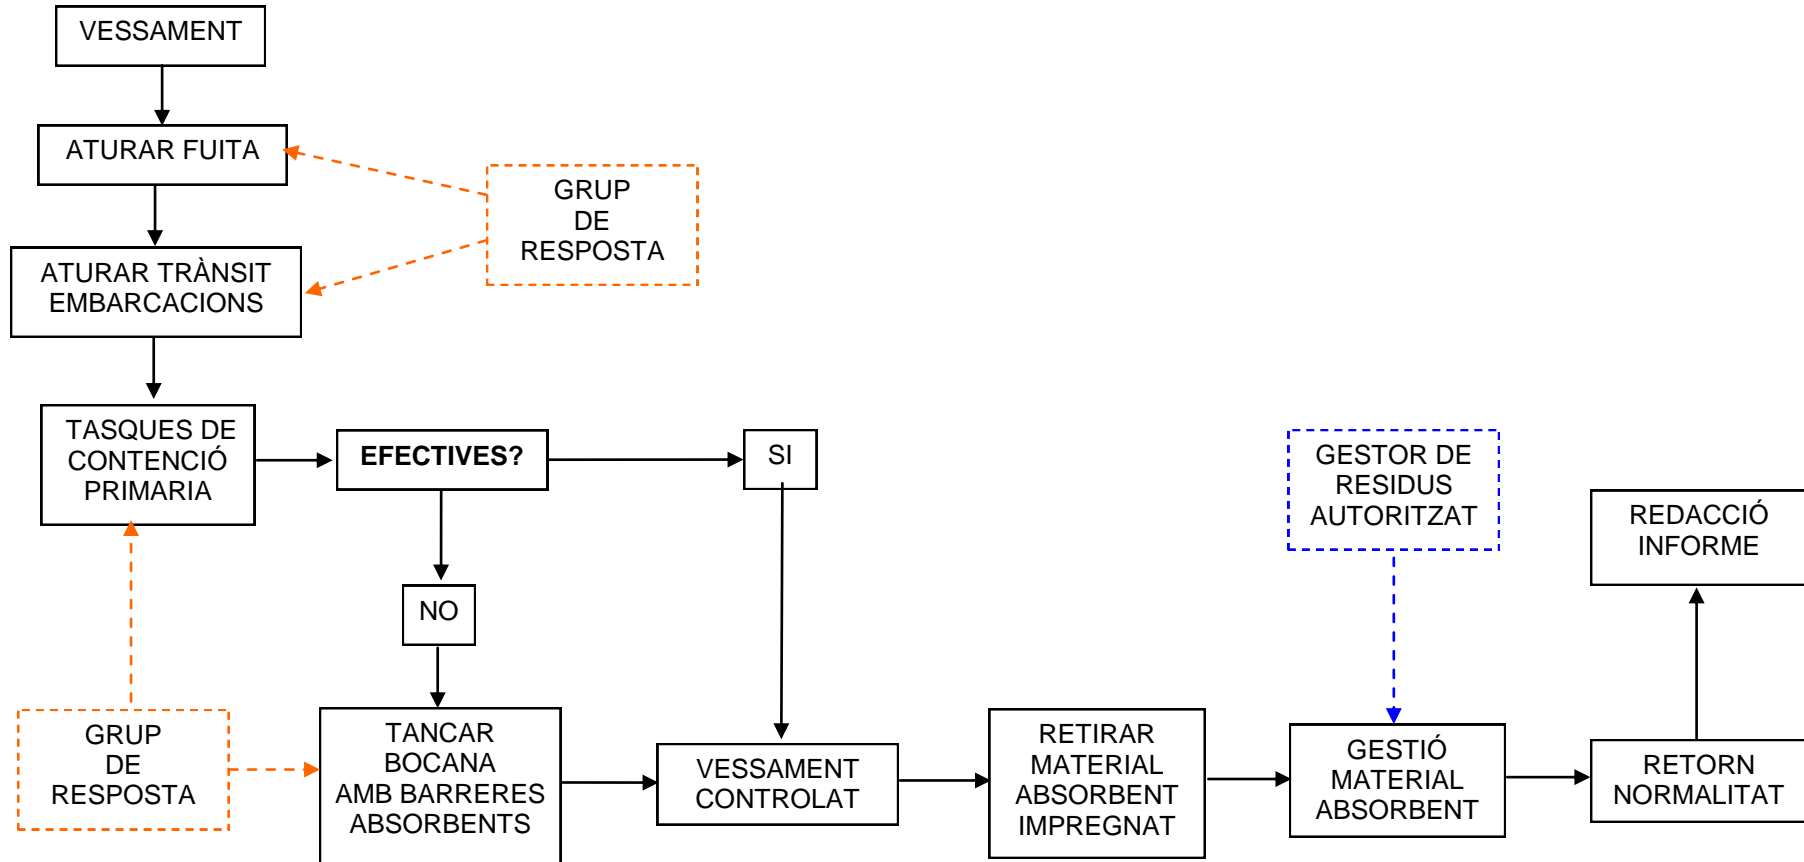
VESSAMENT

ATURAR FUITA

GRUP
DE
RESPOSTA

ATURAR TRÀNSIT
EMBARCACIONS

TASQUES DE
CONTENCIÓ
PRIMARIA

EFECTIVES?

SI

GESTOR DE
RESIDUS
AUTORITZAT

REDACCIÓ
INFORME

NO

GRUP
DE
RESPOSTA

TANCAR
BOCANA
AMB BARRERES
ABSORBENTS

VESSAMENT
CONTROLAT

RETIRAR
MATERIAL
ABSORBENT
IMPREGNAT

GESTIÓ
MATERIAL
ABSORBENT

RETORN
NORMALITAT